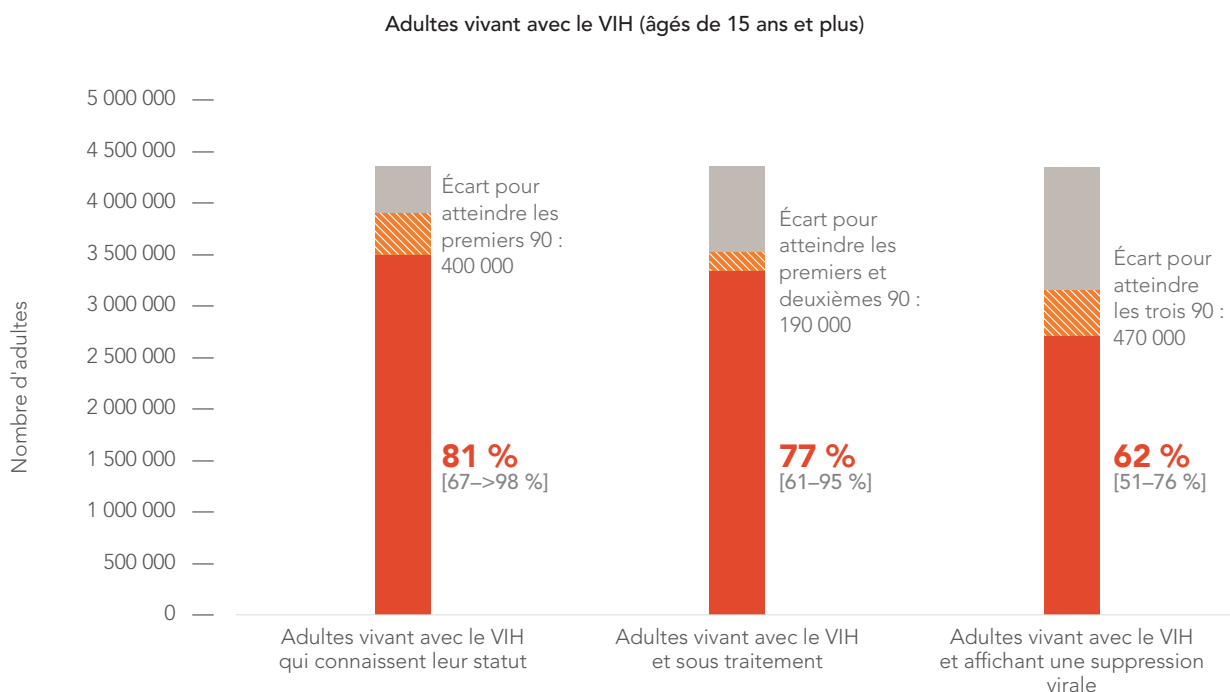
Adultes vivant avec le VIH (âgés de 15 ans et plus)

Nombre d'adultes

5 000 000
4 500 000
4 000 000
3 500 000
3 000 000
2 500 000
2 000 000
1 500 000
1 000 000
500 000
0

Écart pour atteindre les premiers 90 : 400 000

81 %
[67–>98 %]

Écart pour atteindre les premiers et deuxièmes 90 : 190 000

77 %
[61–95 %]

Écart pour atteindre les trois 90 : 470 000

62 %
[51–76 %]

Adultes vivant avec le VIH qui connaissent leur statut

Adultes vivant avec le VIH et sous traitement

Adultes vivant avec le VIH et affichant une suppression virale